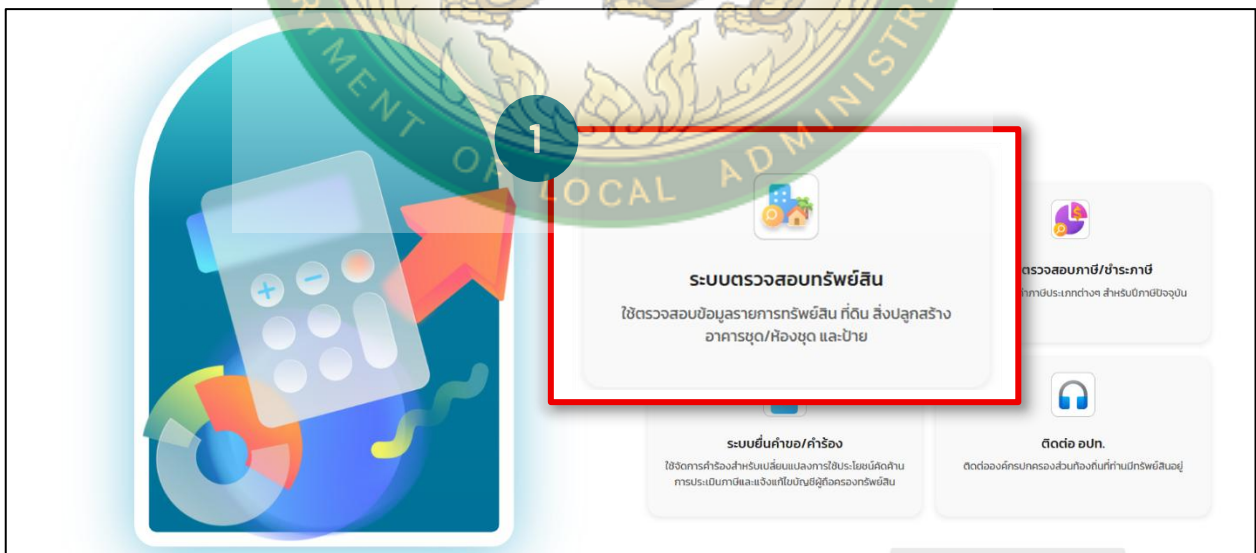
RTMENT OF LOCAL ADMINISTR

1

ระบบตรวจสอบทรัพย์สิน

ใช้ตรวจสอบข้อมูลรายการทรัพย์สิน ที่ดิน สิ่งปลูกสร้าง อาคารชุด/ห้องชุด และป้าย

ตรวจสอบภาษี/ชำระภาษี

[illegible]ภาษีประเภทต่างๆ สำหรับปีภาษีปัจจุบัน

ระบบยื่นคำขอ/คำร้อง

ใช้จัดการคำร้องสำหรับเปลี่ยนแปลงการใช้ประโยชน์คัดค้านการประเมินภาษีและแจ้งแก้ไขบัญชีผู้ถือครองทรัพย์สิน

ติดต่อ อปท.

ติดต่อองค์กรปกครองส่วนท้องถิ่นที่ท่านมีทรัพย์สินอยู่